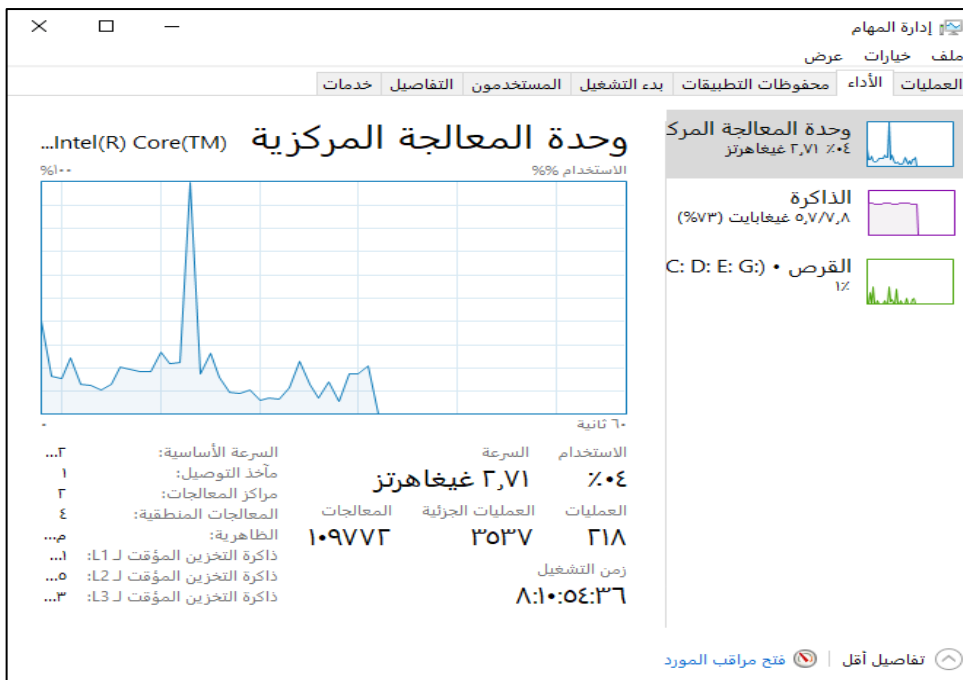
إدارة المهام
ملف خيارات عرض

العمليات | الأداء | محفوظات التطبيقات | بدء التشغيل | المستخدمون | التفاصيل | خدمات

وحدة المعالجة المرك
٪٠٤ ٢,٧١ غيغاهرتز

الذاكرة
٥,٧/٧,٨ غيغابايت (٧٣%)

القرص • (C: D: E: G:
١٪

وحدة المعالجة المركزية
Intel(R) Core(TM)...

الاستخدام %%
١٠٠%

٦٠ ثانية
٠

الاستخدام
٪٠٤
السرعة
٢,٧١ غيغاهرتز

العمليات
٢١٨
العمليات الجزئية
٣٥٣٧
المعالجات
١٠٩٧٧٢

زمن التشغيل
٨:١٠:٥٤:٣٦

السرعة الأساسية: ٢...
مآخذ التوصيل: ١
مراكز المعالجات: ٢
المعالجات المنطقية: ٤
الظاهرية: م...
ذاكرة التخزين المؤقت لـ L1: ١...
ذاكرة التخزين المؤقت لـ L2: ٥...
ذاكرة التخزين المؤقت لـ L3: ٣...

تفاصيل أقل | فتح مراقب المورد